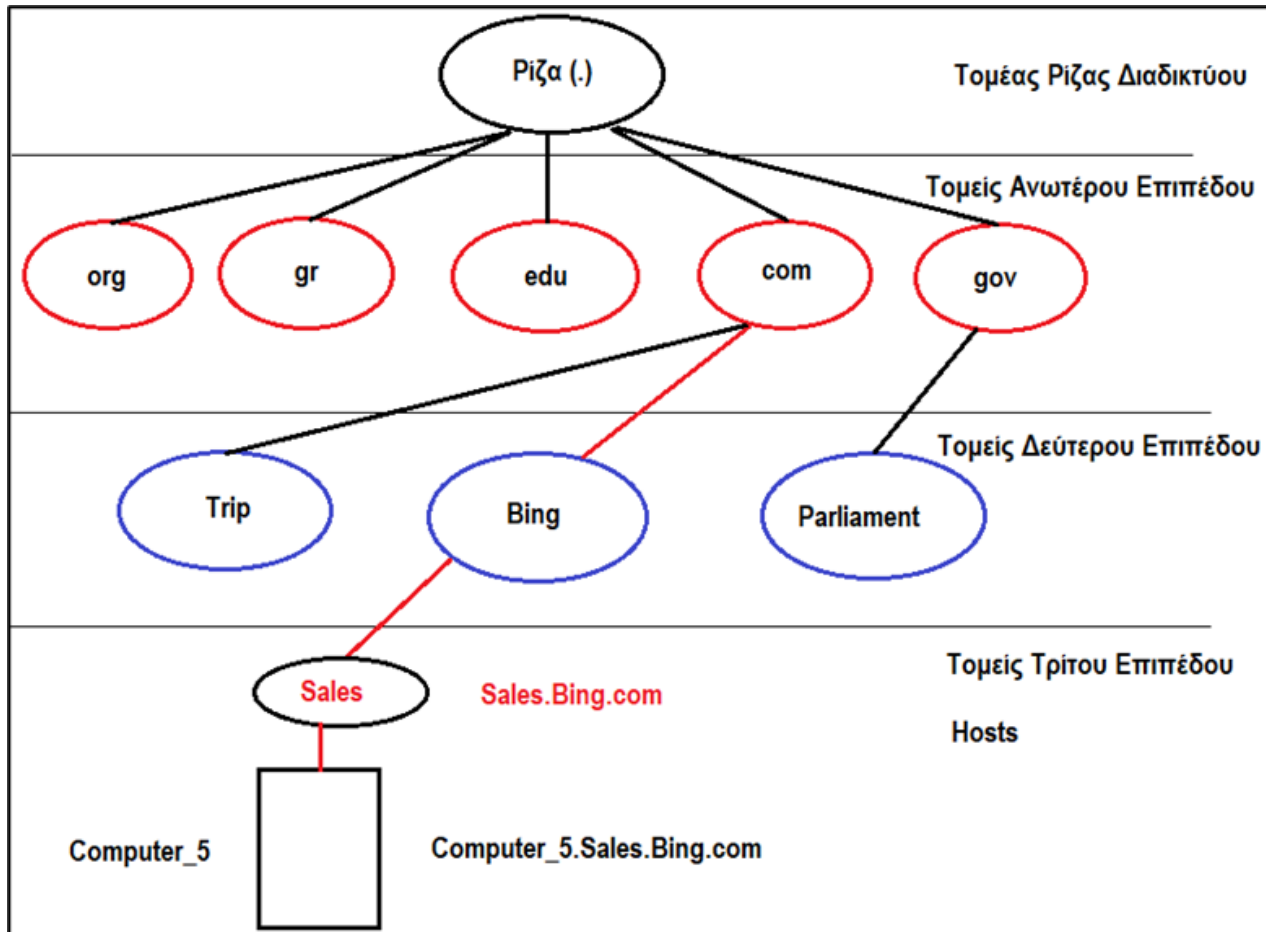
Ρίζα (.)

Τομέας Ρίζας Διαδικτύου

Τομείς Ανωτέρου Επιπέδου

org
gr
edu
com
gov

Τομείς Δεύτερου Επιπέδου

Trip
Bing
Parliament

Τομείς Τρίτου Επιπέδου

Sales
Sales.Bing.com

Hosts

Computer_5
Computer_5.Sales.Bing.com